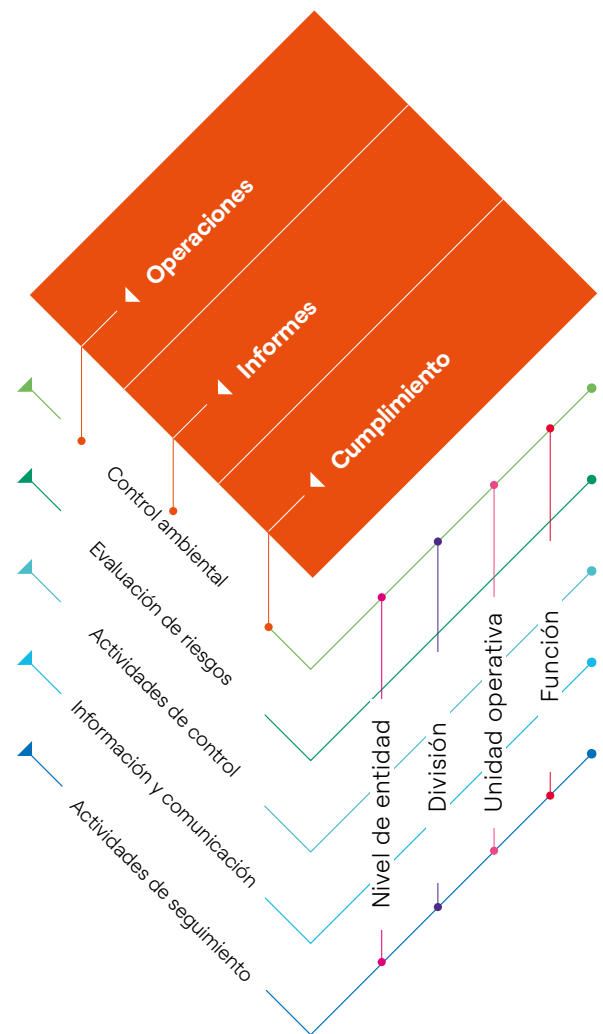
Operaciones
Informes
Cumplimiento

Control ambiental
Evaluación de riesgos
Actividades de control
Información y comunicación
Actividades de seguimiento

Nivel de entidad
División
Unidad operativa
Función